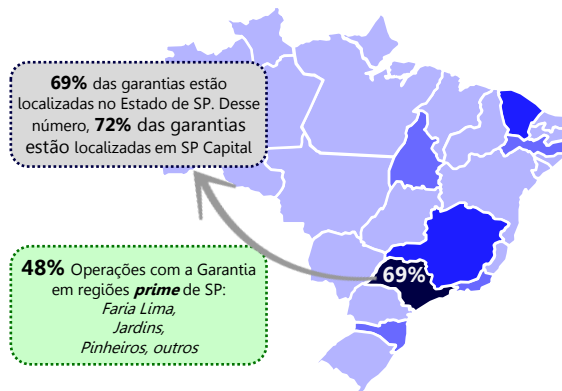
**69%** das garantias estão localizadas no Estado de SP. Desse número, **72%** das garantias estão localizadas em SP Capital

**48%** Operações com a Garantia em regiões ***prime*** de SP:
*Faria Lima,*
*Jardins,*
*Pinheiros, outros*

69%